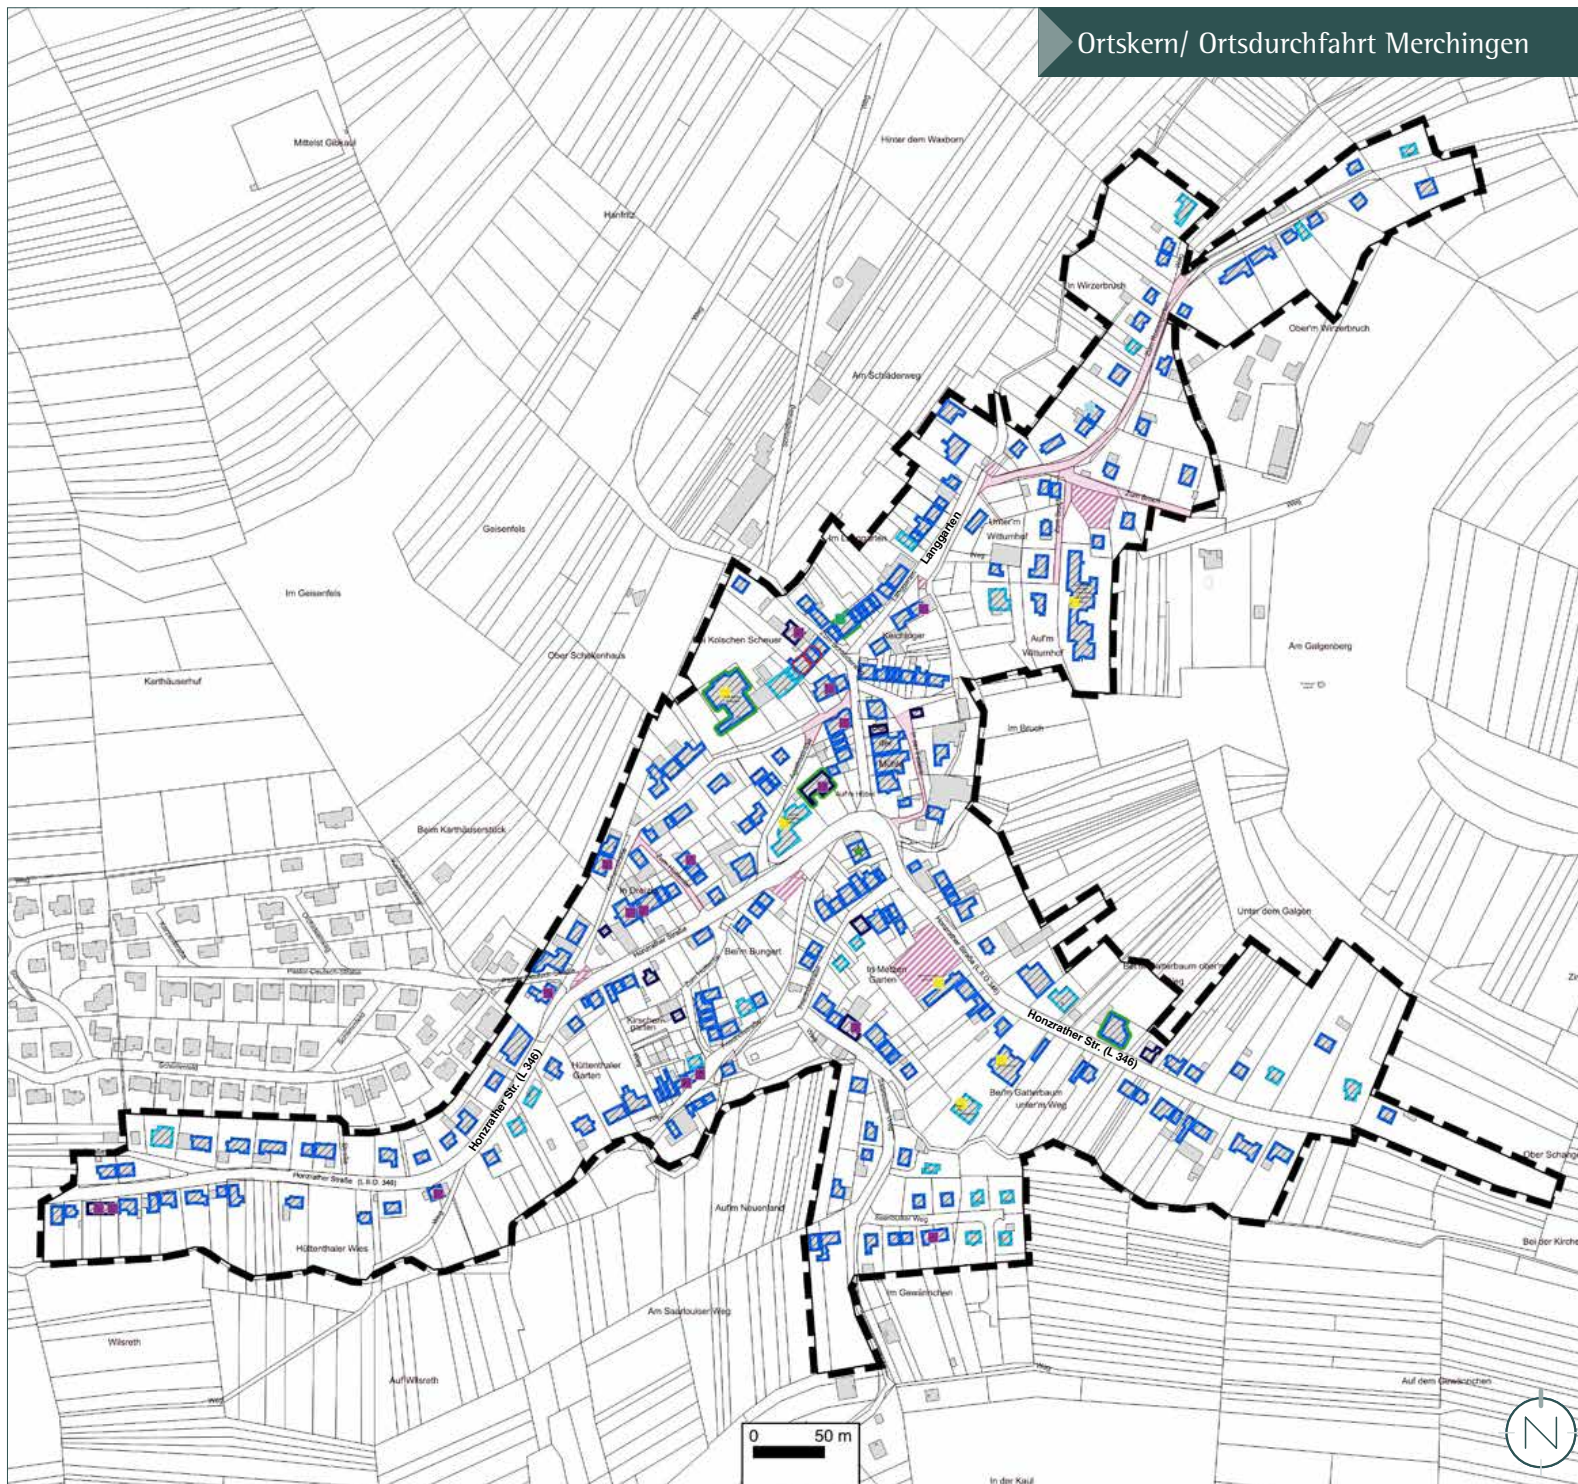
Ortskern/ Ortsdurchfahrt Merchingen

Mittelst Gibraul
Hinter dem Waxborn
Hanfritz
Im Wirzerbruch
Ober'm Wirzerbruch
Am Schaderweg
Langgarten
Unter'm Witumhof
Zum Bruch
Geisenfels
Im Geisenfels
Im Langgarten
Im Kolschen Scheuer
Ober Schekenhaus
Keichtoger
Auf'm Witumhof
Am Galgenberg
Karthäuserhof
Im Bruch
Mühle
Beim Karthäuserstück
Im Dreieck
Unter dem Galgen
Beim Bungert
Im Metzen Garten
Honzrather Str. (L 346)
Kirschen-garten
Hüttenthaler Garten
Beim Gatterbaum unter'm Weg
Honzrather Str. (L 346)
Ober Schang
Honzrather Straße (L.II.O. 346)
Auf'm Neuenland
Bei der Kirche
Hüttenthaler Wies
Im Gewännchen
Am Saarlouiser Weg
Wilsreth
Auf Wilsreth
Auf dem Gewännchen
0
50 m
In der Kaul
N